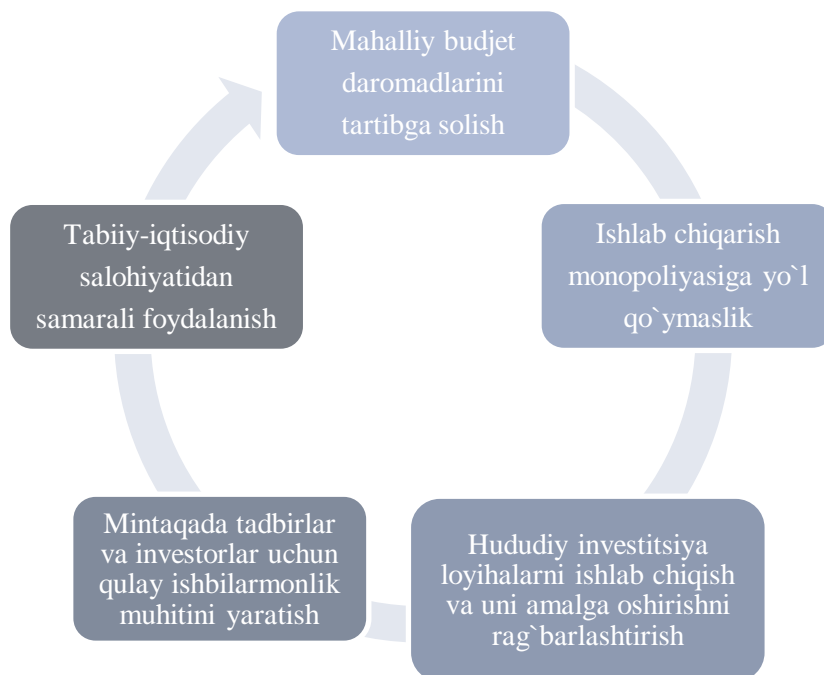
Mahalliy budjet daromadlarini tartibga solish

Ishlab chiqarish monopoliyasiga yo`l qo`ymaslik

Hududiy investitsiya loyihalarni ishlab chiqish va uni amalga oshirishni rag`barlashtirish

Mintaqada tadbirlar va investorlar uchun qulay ishbilarmonlik muhitini yaratish

Tabiiy-iqtisodiy salohiyatidan samarali foydalanish